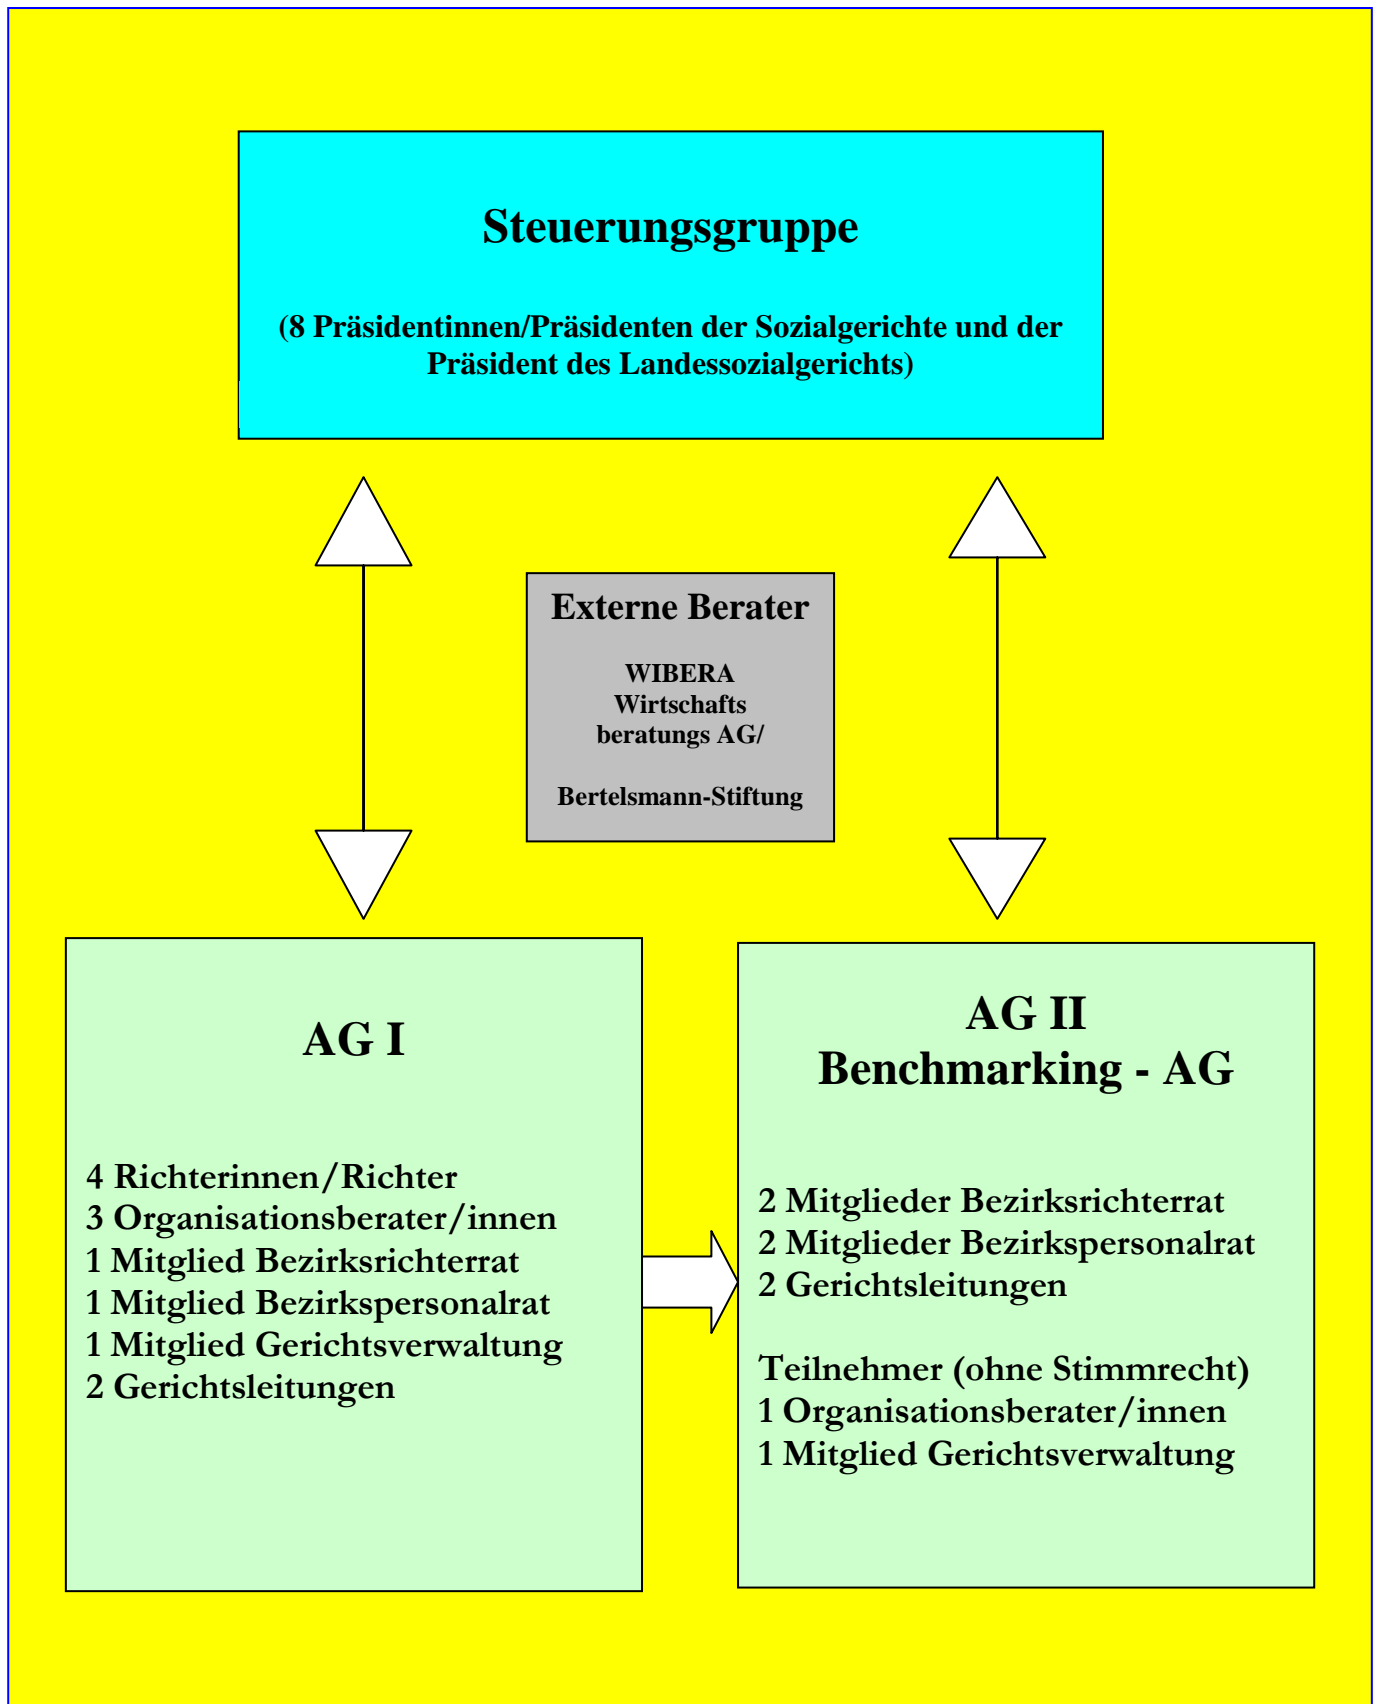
Steuerungsgruppe

(8 Präsidentinnen/Präsidenten der Sozialgerichte und der Präsident des Landessozialgerichts)

Externe Berater

WIBERA
Wirtschafts
beratungs AG/

Bertelsmann-Stiftung

AG I

4 Richterinnen/Richter
3 Organisationsberater/innen
1 Mitglied Bezirksrichterrat
1 Mitglied Bezirkspersonalrat
1 Mitglied Gerichtsverwaltung
2 Gerichtsleitungen

AG II
Benchmarking - AG

2 Mitglieder Bezirksrichterrat
2 Mitglieder Bezirkspersonalrat
2 Gerichtsleitungen

Teilnehmer (ohne Stimmrecht)
1 Organisationsberater/innen
1 Mitglied Gerichtsverwaltung